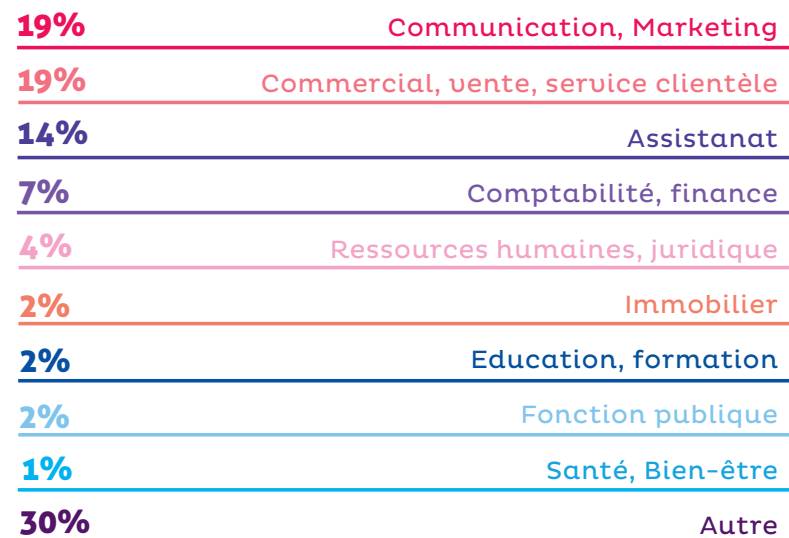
19% Communication, Marketing

19% Commercial, vente, service clientèle

14% Assistanat

7% Comptabilité, finance

4% Ressources humaines, juridique

2% Immobilier

2% Education, formation

2% Fonction publique

1% Santé, Bien-être

30% Autre